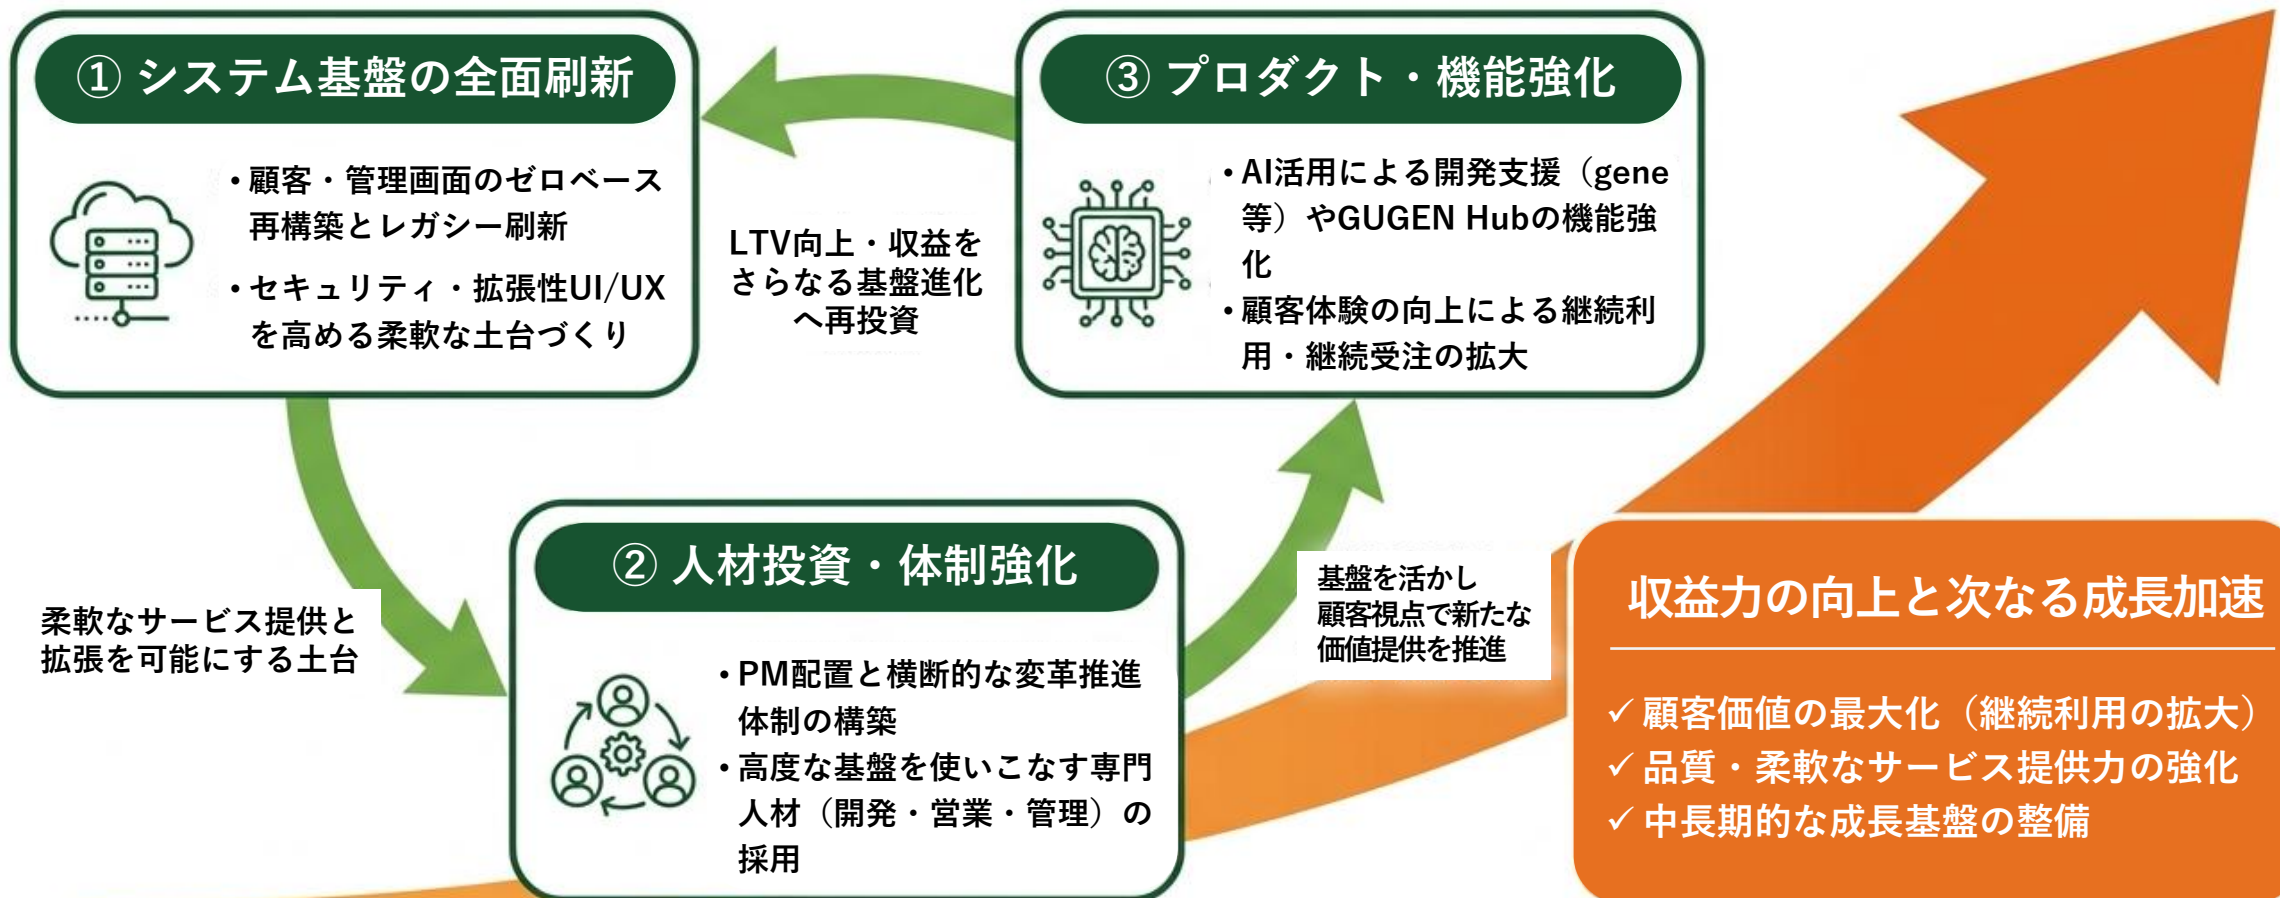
① システム基盤の全面刷新

・顧客・管理画面のゼロベース再構築とレガシー刷新

・セキュリティ・拡張性UI/UXを高める柔軟な土台づくり

LTV向上・収益をさらなる基盤進化へ再投資

③ プロダクト・機能強化

・AI活用による開発支援（gene等）やGUGEN Hubの機能強化

・顧客体験の向上による継続利用・継続受注の拡大

柔軟なサービス提供と拡張を可能にする土台

② 人材投資・体制強化

・PM配置と横断的な変革推進体制の構築

・高度な基盤を使いこなす専門人材（開発・営業・管理）の採用

基盤を活かし顧客視点で新たな価値提供を推進

収益力の向上と次なる成長加速

✓ 顧客価値の最大化（継続利用の拡大）
✓ 品質・柔軟なサービス提供力の強化
✓ 中長期的な成長基盤の整備